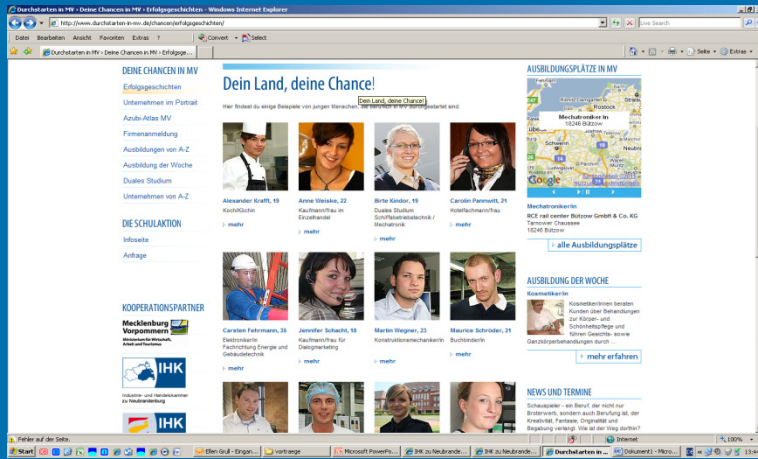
Durchstarten in MV › Deine Chancen in MV › Erfolgsgeschichten - Windows Internet Explorer

http://www.durchstarten-in-mv.de/chancen/erfolgsgeschichten/

Live Search

Datei Bearbeiten Ansicht Favoriten Extras ?

Convert Select

Durchstarten in MV › Deine Chancen in MV › Erfolgsge...

Seite Extras

DEINE CHANCEN IN MV

Erfolgsgeschichten
Unternehmen im Portrait
Azubi-Atlas MV
Firmenanmeldung
Ausbildungen von A-Z
Ausbildung der Woche
Duales Studium
Unternehmen von A-Z

DIE SCHULAKTION

Infoseite
Anfrage

KOOPERATIONSPARTNER

Mecklenburg Vorpommern
Ministerium für Wirtschaft, Arbeit und Tourismus

IHK
Industrie- und Handelskammer zu Neubrandenburg

IHK

Dein Land, deine Chance!

Hier findest du einige Beispiele von jungen Menschen, die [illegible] in MV durchgestartet sind.

Dein Land, deine Chance!

Alexander Krafft, 19
Koch/Köchin
mehr

Anne Weiske, 22
Kaufmann/frau im Einzelhandel
mehr

Birte Kindor, 19
Duales Studium Schiffsbetriebstechnik / Mechatronik
mehr

Carolin Pannwitt, 21
Hotelfachmann/frau
mehr

Carsten Fehrmann, 36
Elektroniker/in Fachrichtung Energie und Gebäudetechnik
mehr

Jennifer Schacht, 18
Kaufmann/frau für Dialogmarketing
mehr

Martin Wegner, 23
Konstruktionsmechaniker/in
mehr

Maurice Schröder, 21
Buchbinder/in
mehr

AUSBILDUNGSPLÄTZE IN MV

Rostock
Mechatroniker/in
18246 Bützow
Schwerin
Neubr

Mechatroniker/in
RCE rail center Bützow GmbH & Co. KG
Tarnower Chaussee
18246 Bützow

alle Ausbildungsplätze

AUSBILDUNG DER WOCHE

Kosmetiker/in
Kosmetiker/innen beraten Kunden über Behandlungen zur Körper- und Schönheitspflege und führen Gesichts- sowie Ganzkörperbehandlungen durch ...

mehr erfahren

NEWS UND TERMINE

Schauspieler - ein Beruf, der nicht nur Broterwerb, sondern auch Berufung ist, der Kreativität, Fantasie, Originalität und Begabung verlangt. Wie ist der Weg dorthin?

Fehler auf der Seite.

Internet 100%

Start Ellen Grull - Eingan... vortraege Microsoft PowerPo... IHK zu Neubrande... IHK zu Neubrande... Durchstarten in ... Dokument1 - Micro... 13:4